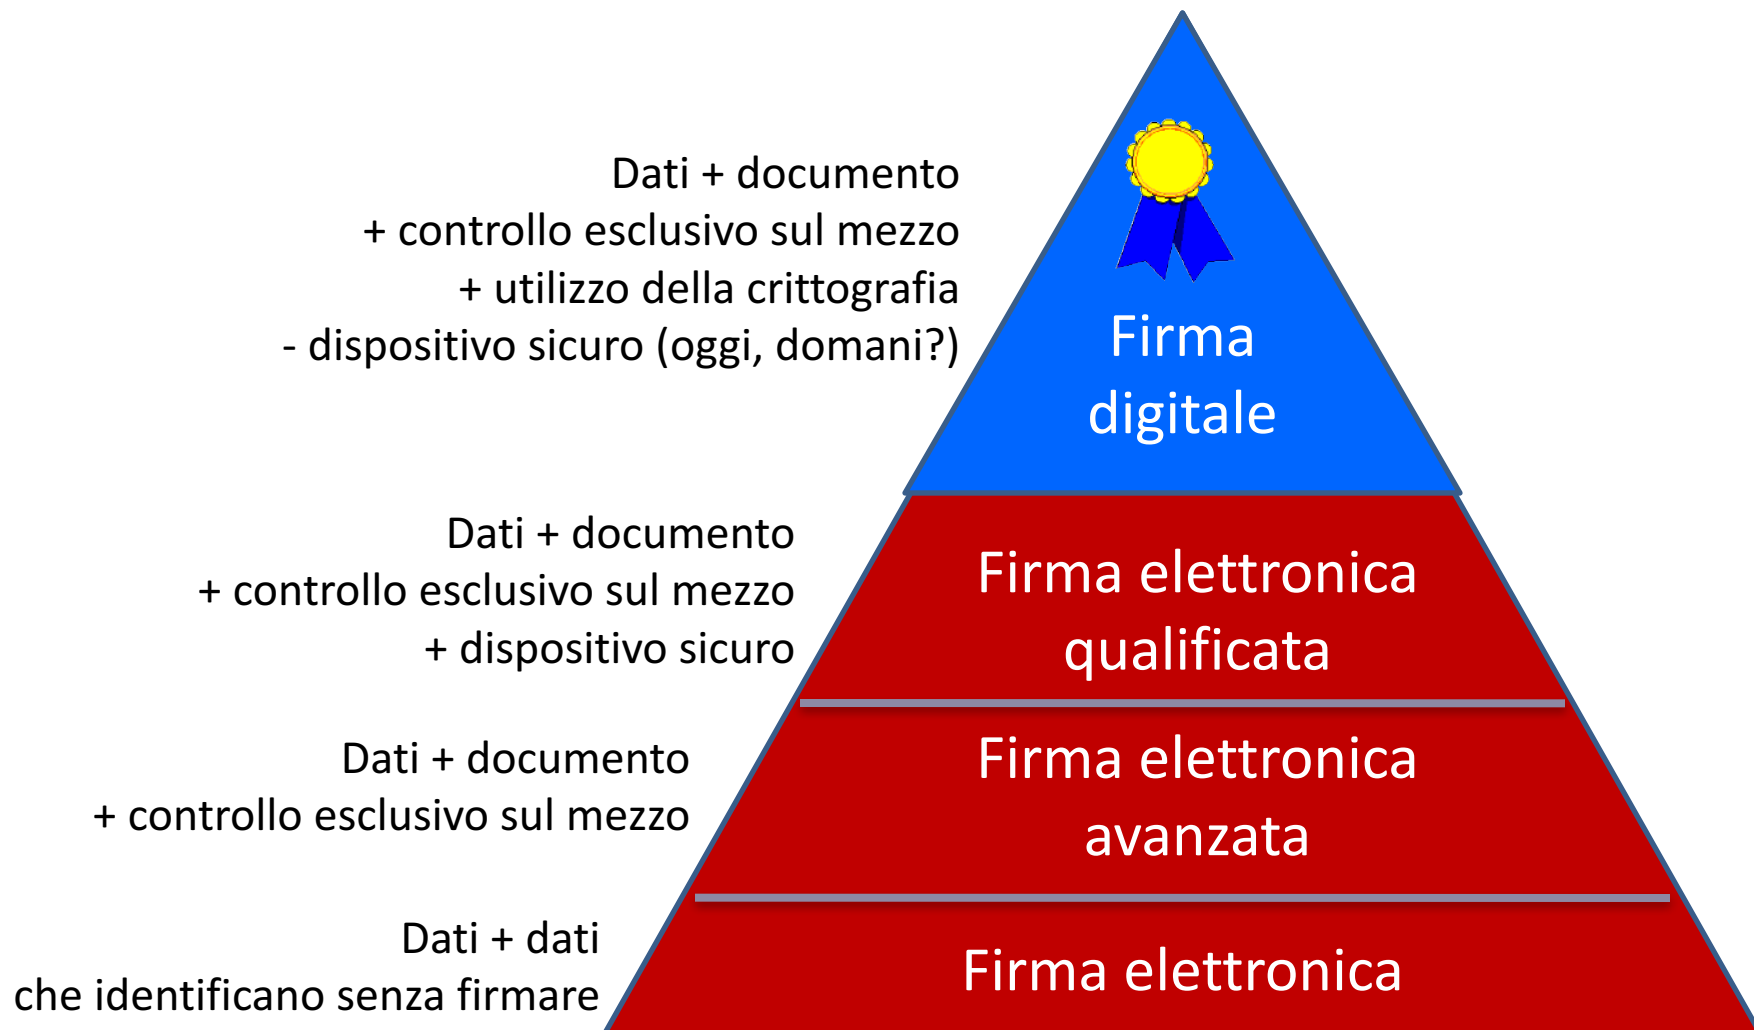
Dati + documento
+ controllo esclusivo sul mezzo
+ utilizzo della crittografia
- dispositivo sicuro (oggi, domani?)

Firma digitale

Dati + documento
+ controllo esclusivo sul mezzo
+ dispositivo sicuro

Firma elettronica qualificata

Dati + documento
+ controllo esclusivo sul mezzo

Firma elettronica avanzata

Dati + dati
che identificano senza firmare

Firma elettronica